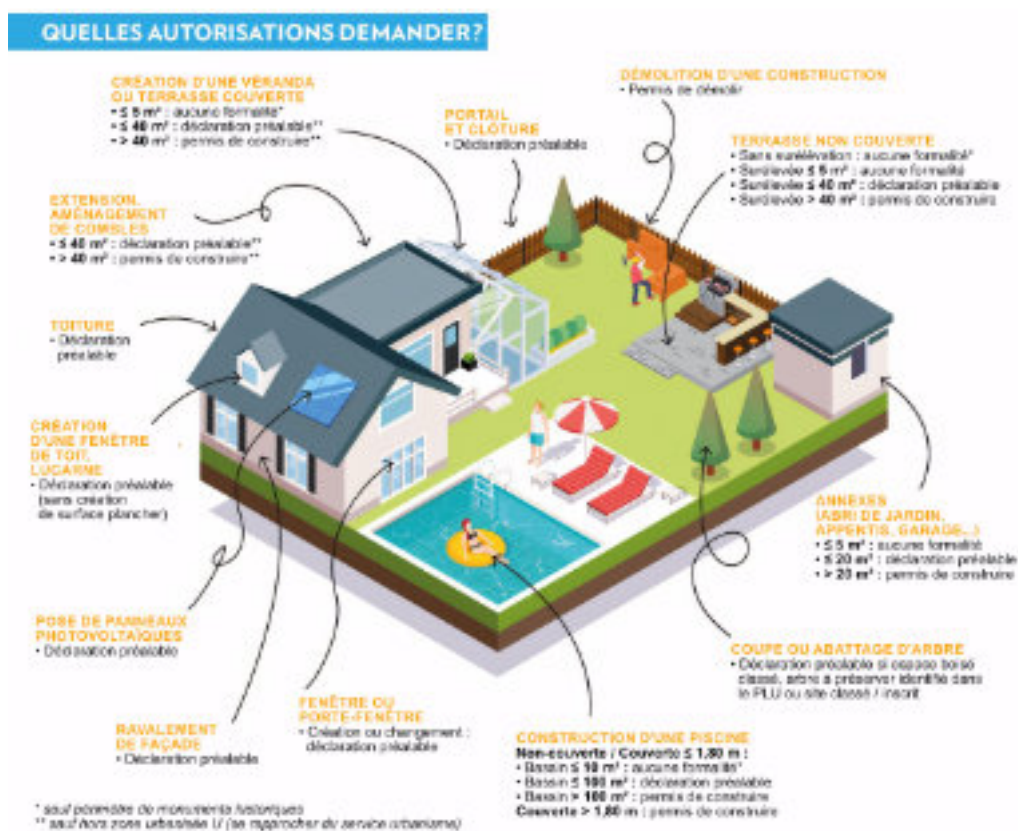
QUELLES AUTORISATIONS DEMANDER?

CRÉATION D'UNE VÉRANDA OU TERRASSE COUVERTE
• ≤ 5 m² : aucune formalité*
• ≤ 40 m² : déclaration préalable**
• > 40 m² : permis de construire**

PORTAIL ET CLÔTURE
• Déclaration préalable

DÉMOLITION D'UNE CONSTRUCTION
• Permis de démolir

TERRASSE NON COUVERTE
• Sans surélévation : aucune formalité*
• Surélevée ≤ 5 m² : aucune formalité
• Surélevée ≤ 40 m² : déclaration préalable
• Surélevée > 40 m² : permis de construire

EXTENSION, AMÉNAGEMENT DE COMBLES
• ≤ 40 m² : déclaration préalable**
• > 40 m² : permis de construire**

TOITURE
• Déclaration préalable

CRÉATION D'UNE FENÊTRE DE TOIT, LUCARNE
• Déclaration préalable (sans création de surface plancher)

ANNEXES (ABRI DE JARDIN, APPENTIS, GARAGE...)
• ≤ 5 m² : aucune formalité
• ≤ 20 m² : déclaration préalable
• > 20 m² : permis de construire

POSE DE PANNEAUX PHOTOVOLTAÏQUES
• Déclaration préalable

COUPE OU ABATTAGE D'ARBRE
• Déclaration préalable si espace boisé classé, arbre à préserver identifié dans le PLU ou site classé / inscrit

RAVALEMENT DE FAÇADE
• Déclaration préalable

FENÊTRE OU PORTE-FENÊTRE
• Création ou changement : déclaration préalable

CONSTRUCTION D'UNE PISCINE
Non-couverte / Couverte ≤ 1,80 m :
• Bassin ≤ 10 m² : aucune formalité*
• Bassin ≤ 100 m² : déclaration préalable
• Bassin > 100 m² : permis de construire
Couverte > 1,80 m : permis de construire

* sauf périmètre de monuments historiques
** sauf hors zone urbaine U (se rapprocher du service urbanisme)